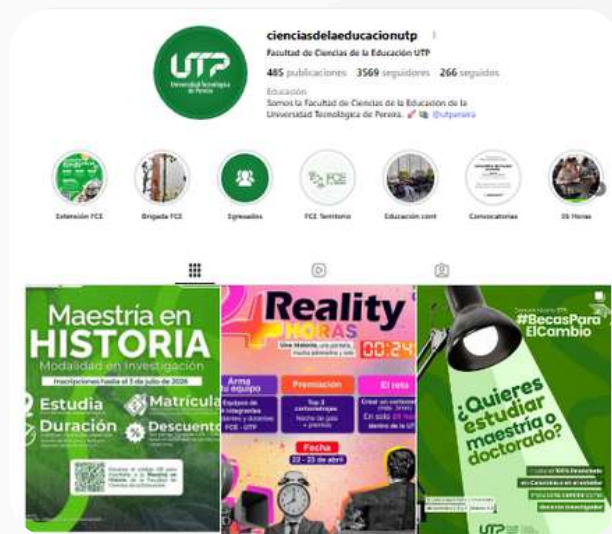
UTP
Universidad Tecnológica de Pereira

cienciasdelaeducacionutp

Facultad de Ciencias de la Educación UTP

485 publicaciones 3569 seguidores 266 seguidos

Educación
Somos la Facultad de Ciencias de la Educación de la Universidad Tecnológica de Pereira. @utpereira

Extensión FCE
Brigada FCE
Egresados
FCE Territorio
Educación cont
Convocatorias
36 Horas

Maestría en HISTORIA
Modalidad en Investigación
Inscripciones hasta el 5 de julio de 2026
Estudia
Matrícula
Duración
Descuento
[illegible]

Reality
HORAS
Una historia, una pantalla, mucha adrenalina y solo
00:24
Arma tu equipo
Equipos de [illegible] integrantes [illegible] FCE - UTP
Premiación
Top 3 cortometrajes
Noche de gala + premios
El reto
Crear un cortometraje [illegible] En solo 24 horas dentro de la UTP
Fecha
22 - 23 de abril

#BecasPara ElCambio
¿Quieres estudiar maestría o doctorado?
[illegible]
UTP